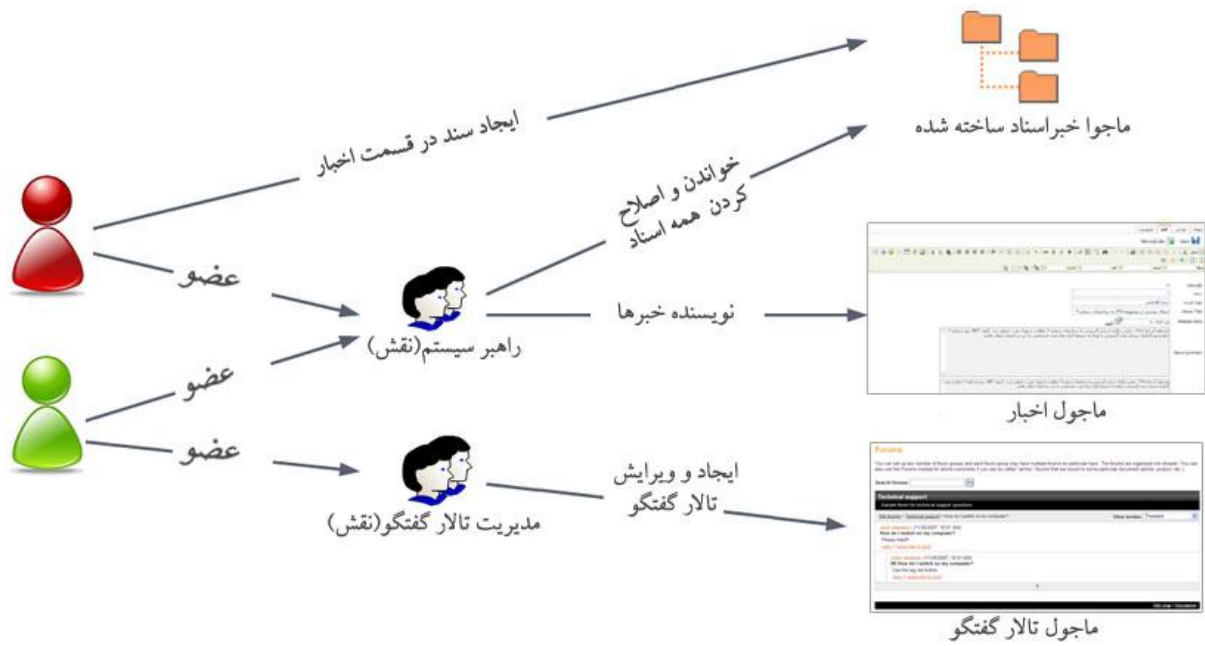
ایجاد سند در قسمت اخبار

ماجوا خبراسناد ساخته شده

خواندن و اصلاح کردن همه اسناد

عضو

راهبر سیستم(نقش)

نویسنده خبرها

عضو

ماجول اخبار

عضو

ایجاد و ویرایش تالار گفتگو

مدیریت تالار گفتگو(نقش)

Forums

Technical support

ماجول تالار گفتگو